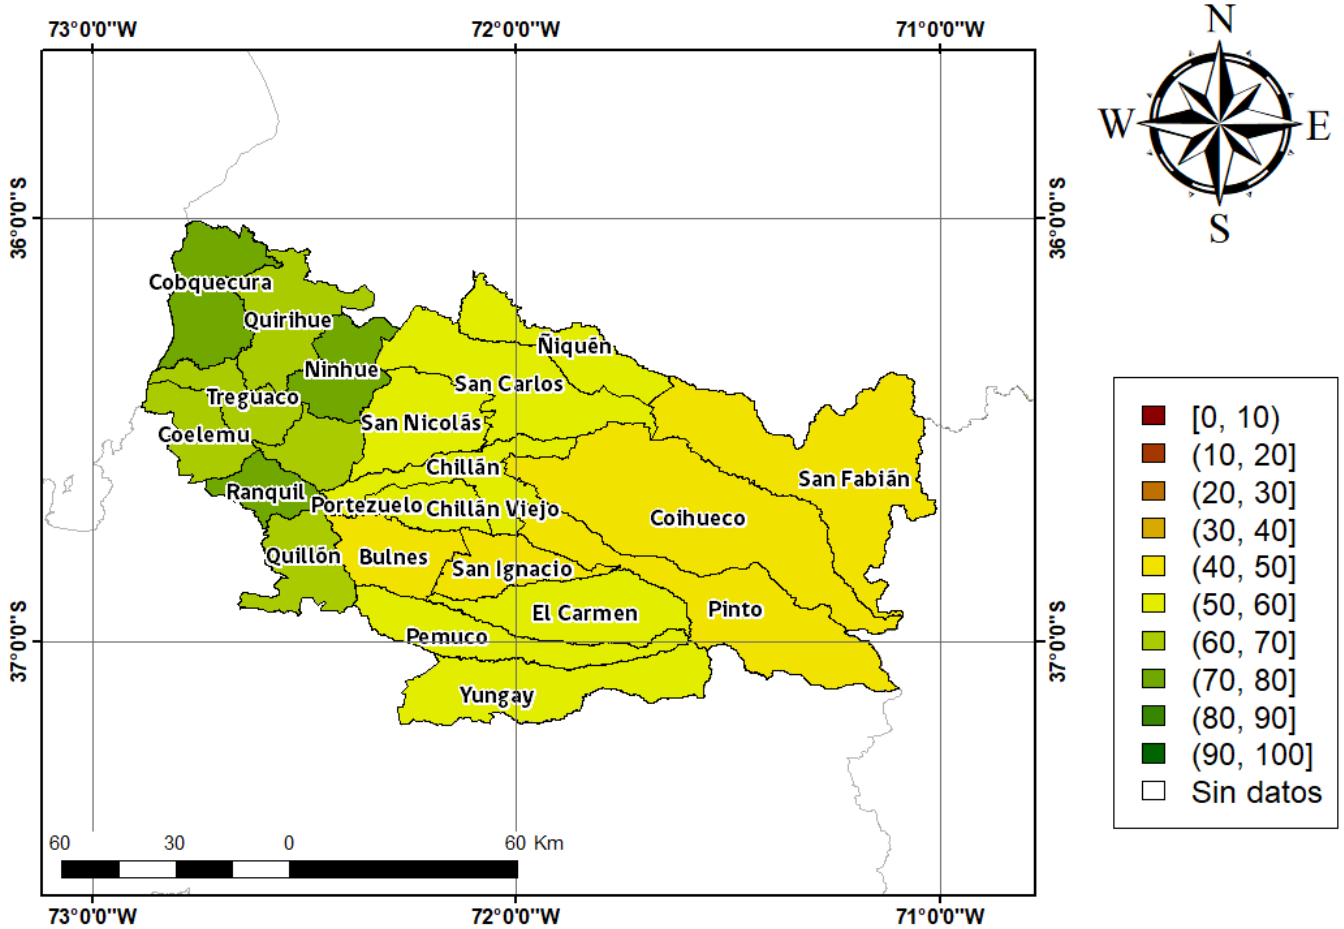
73°0'0"W
72°0'0"W
71°0'0"W
36°0'0"S
36°0'0"S
37°0'0"S
37°0'0"S
N
W
E
S

Cobquecura
Quirihue
Ninhue
Ñiquén
San Carlos
Treguaco
Coelemu
San Nicolás
Chillán
Ranquil
Portezuelo
Chillán Viejo
San Fabián
Coihueco
Quillón
Bulnes
San Ignacio
El Carmen
Pinto
Pemuco
Yungay

[0, 10)
(10, 20]
(20, 30]
(30, 40]
(40, 50]
(50, 60]
(60, 70]
(70, 80]
(80, 90]
(90, 100]
Sin datos

60 30 0 60 Km

73°0'0"W
72°0'0"W
71°0'0"W